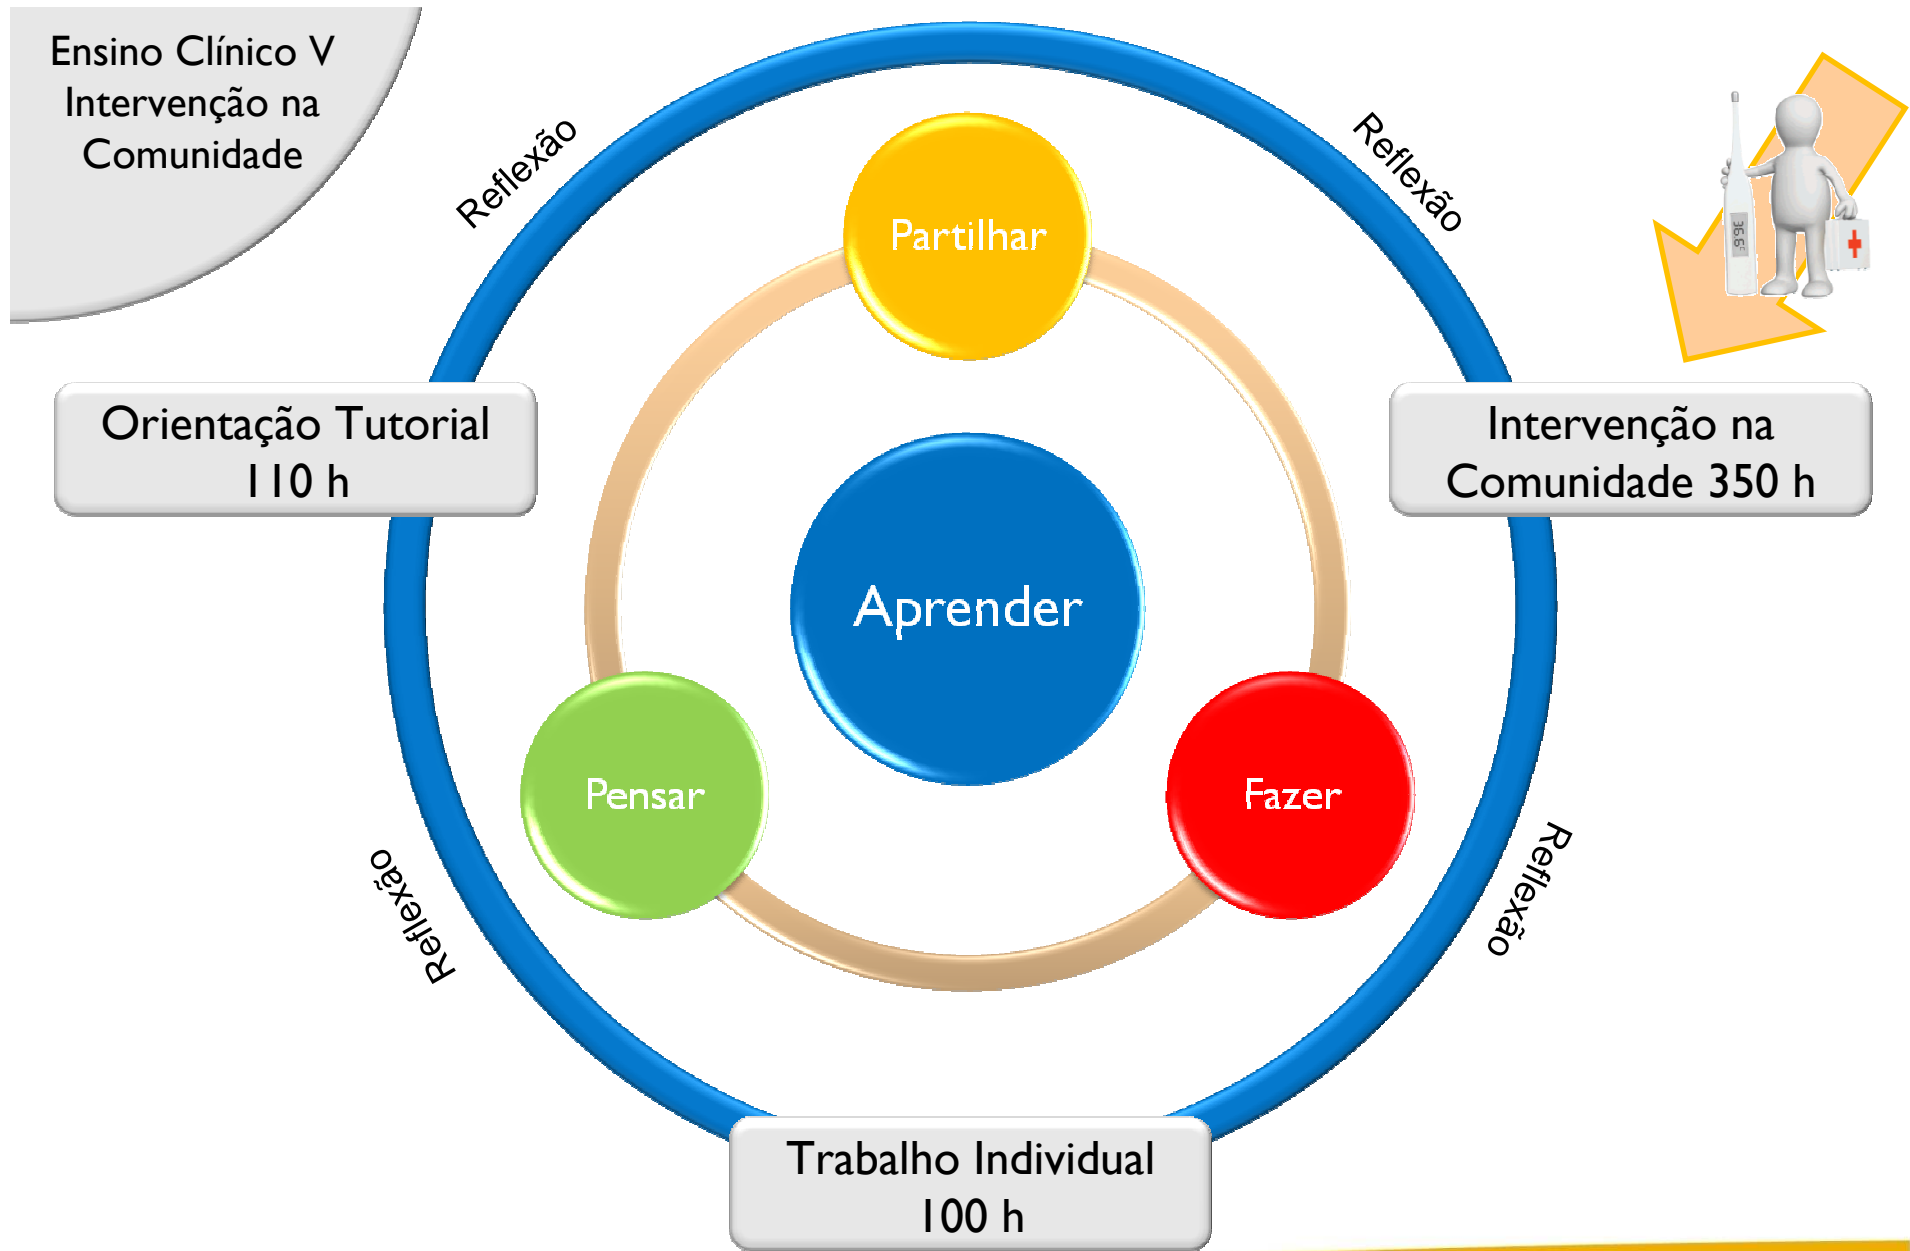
Ensino Clínico V
Intervenção na
Comunidade

Reflexão

Reflexão

Partilhar

Orientação Tutorial
110 h

Intervenção na
Comunidade 350 h

Aprender

Pensar

Fazer

Reflexão

Reflexão

Trabalho Individual
100 h